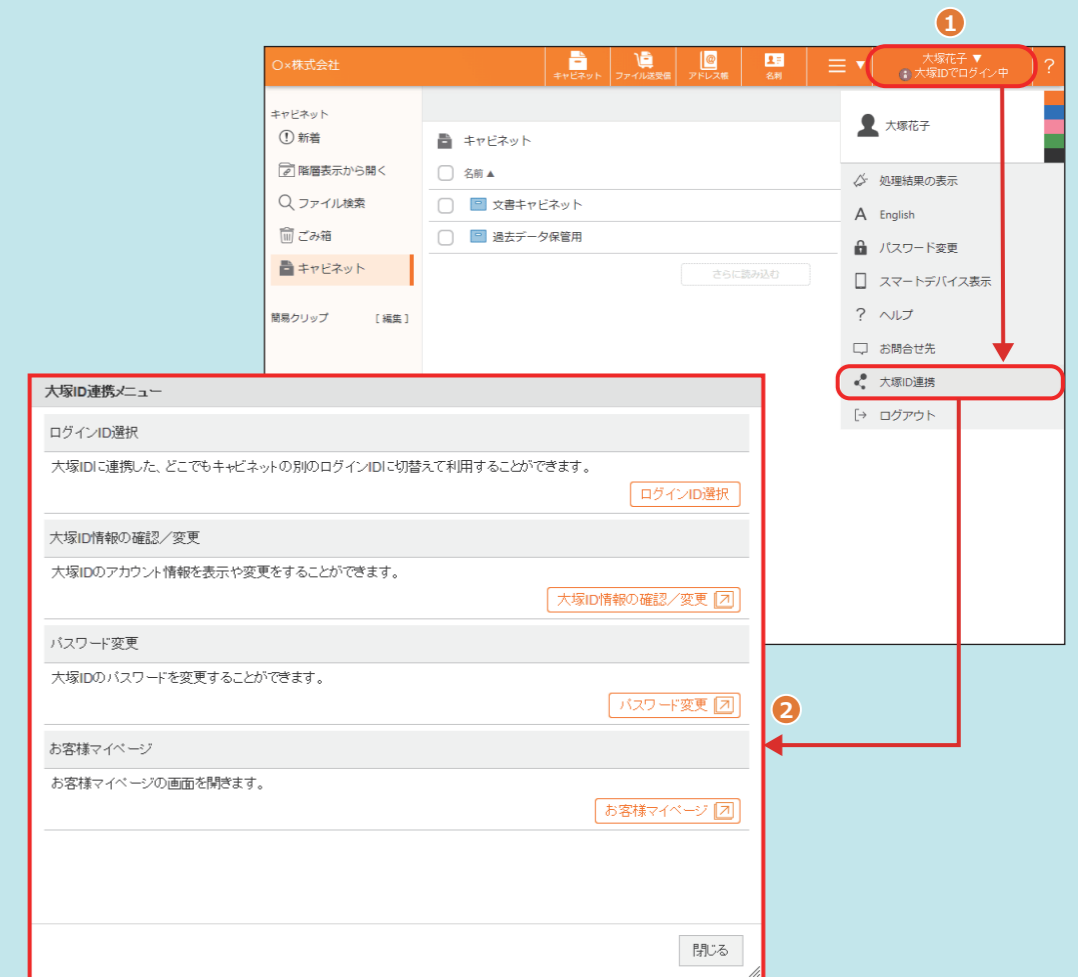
1

○×株式会社

キャビネット
ファイル送受信
アドレス帳
名刺

大塚花子 ▼
大塚IDでログイン中

?

キャビネット
新着
階層表示から開く
ファイル検索
ごみ箱
キャビネット

簡易クリップ [編集]

キャビネット

名前 ▲

文書キャビネット

過去データ保管用

さらに読み込む

大塚花子

処理結果の表示
English
パスワード変更
スマートデバイス表示
ヘルプ
お問合せ先
大塚ID連携
ログアウト

大塚ID連携メニュー

ログインID選択

大塚IDに連携した、どこでもキャビネットの別のログインIDに切替えて利用することができます。

ログインID選択

大塚ID情報の確認／変更

大塚IDのアカウント情報を表示や変更をすることができます。

大塚ID情報の確認／変更

パスワード変更

大塚IDのパスワードを変更することができます。

パスワード変更

2

お客様マイページ

お客様マイページの画面を開きます。

お客様マイページ

閉じる